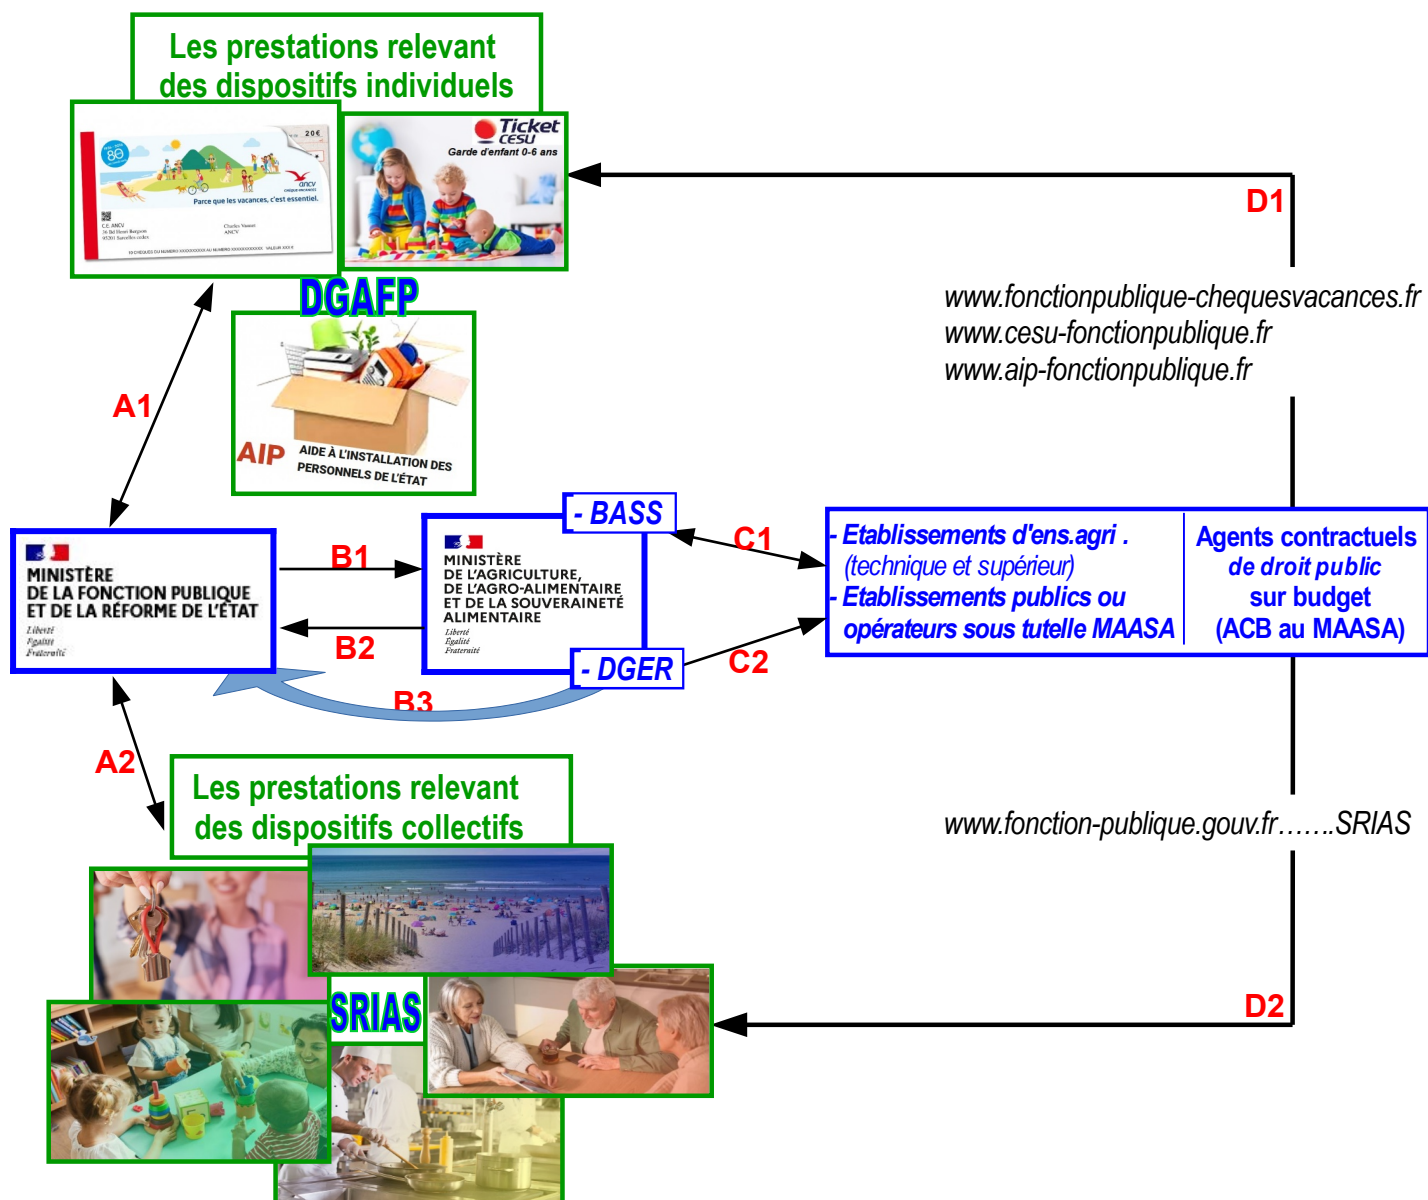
Les prestations relevant des dispositifs individuels

20€
80
ancv
Parce que les vacances, c'est essentiel.

Ticket CESU
Garde d'enfant 0-6 ans

D1

DGAFP

www.fonctionpublique-chequesvacances.fr
www.cesu-fonctionpublique.fr
www.aip-fonctionpublique.fr

A1

AIP AIDE À L'INSTALLATION DES PERSONNELS DE L'ÉTAT

MINISTÈRE DE LA FONCTION PUBLIQUE ET DE LA RÉFORME DE L'ÉTAT
Liberté Égalité Fraternité

B1

- BASS

MINISTÈRE DE L'AGRICULTURE, DE L'AGRO-ALIMENTAIRE ET DE LA SOUVERAINETÉ ALIMENTAIRE
Liberté Égalité Fraternité

C1

- Etablissements d'ens.agri . (technique et supérieur)
- Etablissements publics ou opérateurs sous tutelle MAASA

Agents contractuels de droit public sur budget (ACB au MAASA)

B2

- DGER

C2

B3

A2

Les prestations relevant des dispositifs collectifs

www.fonction-publique.gouv.fr…….SRIAS

SRIAS

D2